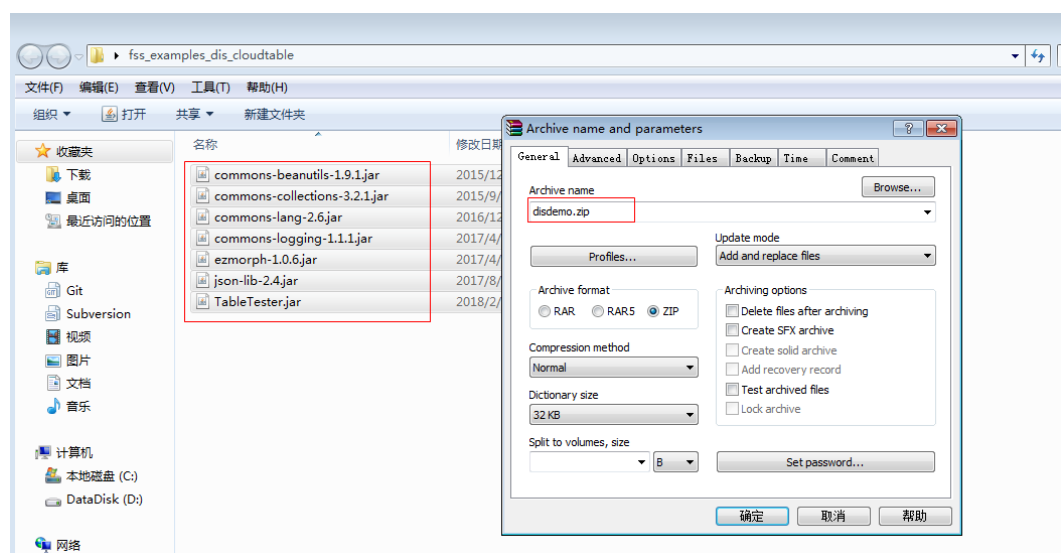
fss_examples_dis_cloudtable

文件(F) 编辑(E) 查看(V) 工具(T) 帮助(H)

组织 ▾ 打开 共享 ▾ 新建文件夹

收藏夹
下载
桌面
最近访问的位置

库
Git
Subversion
视频
图片
文档
音乐

计算机
本地磁盘 (C:)
DataDisk (D:)

网络

| 名称 | 修改日期 |
|---|---|
| commons-beanutils-1.9.1.jar | 2015/12 |
| commons-collections-3.2.1.jar | 2015/9/ |
| commons-lang-2.6.jar | 2016/12 |
| commons-logging-1.1.1.jar | 2017/4/ |
| ezmorph-1.0.6.jar | 2017/4/ |
| json-lib-2.4.jar | 2017/8/ |
| TableTester.jar | 2018/2/ |

Archive name and parameters

General Advanced Options Files Backup Time Comment

Archive name
Browse...
disdemo.zip

Profiles...

Update mode
Add and replace files

Archive format
RAR RAR5 ZIP

Archiving options
Delete files after archiving
Create SFX archive
Create solid archive
Add recovery record
Test archived files
Lock archive

Compression method
Normal

Dictionary size
32 KB

Split to volumes, size
B

Set password...

确定 取消 帮助